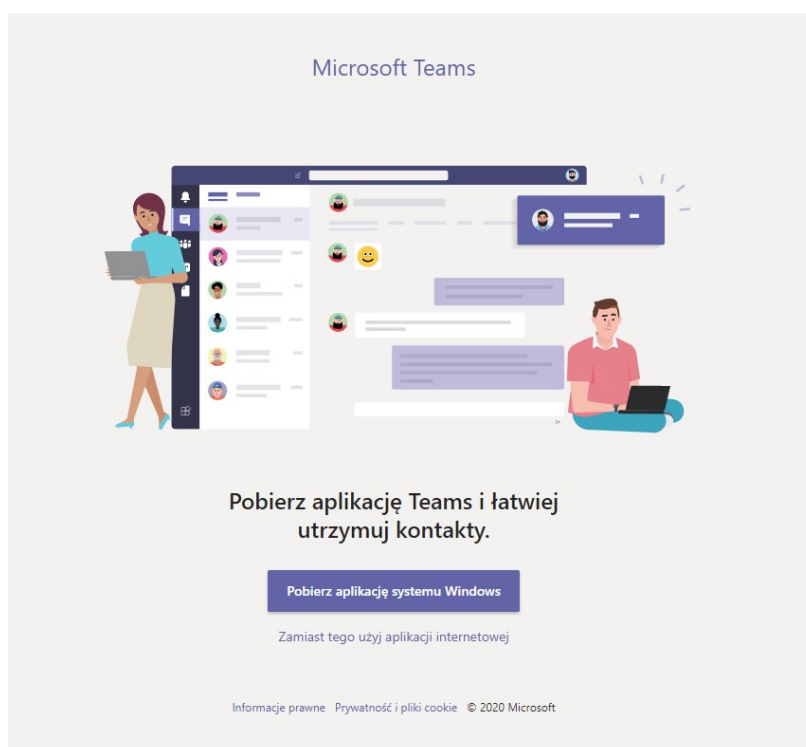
Microsoft Teams

Pobierz aplikację Teams i łatwiej utrzymuj kontakty.

Pobierz aplikację systemu Windows

Zamiast tego użyj aplikacji internetowej

Informacje prawne Prywatność i pliki cookie © 2020 Microsoft